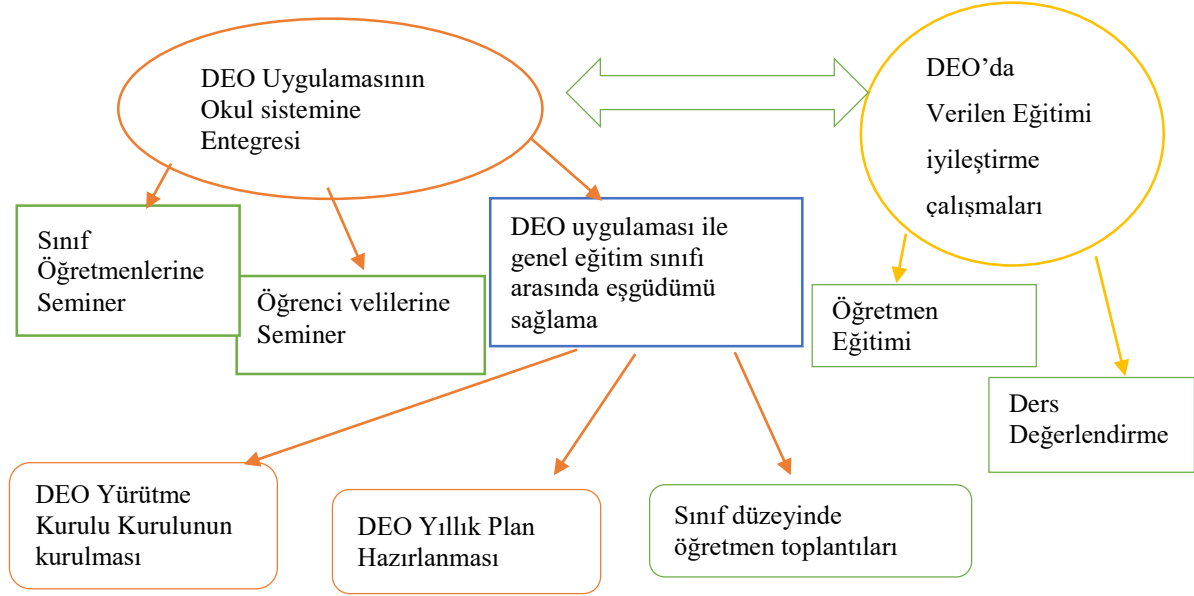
DEO Uygulamasının Okul sistemine Entegresi

DEO'da Verilen Eğitimi iyileştirme çalışmaları

Sınıf Öğretmenlerine Seminer

Öğrenci velilerine Seminer

DEO uygulaması ile genel eğitim sınıfı arasında eşgüdümü sağlama

Öğretmen Eğitimi

Ders Değerlendirme

DEO Yürütme Kurulu Kurulunun kurulması

DEO Yıllık Plan Hazırlanması

Sınıf düzeyinde öğretmen toplantıları